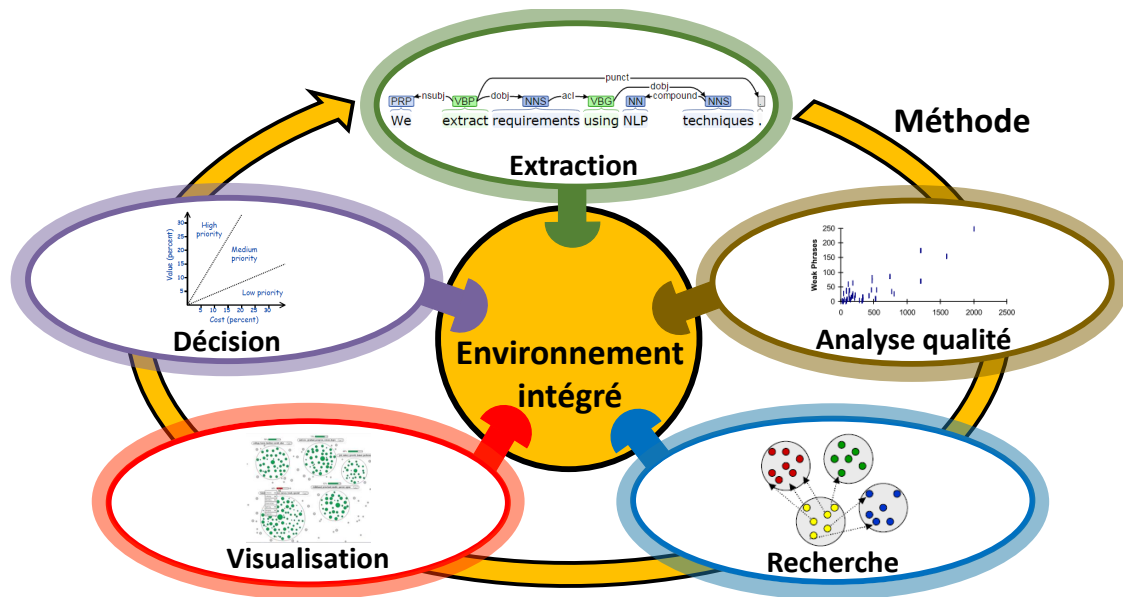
Méthode

punct
nsubj dobj acl dobj compound
PRP VBP NNS VBG NN NNS
We extract requirements using NLP techniques .

Extraction

High priority
Medium priority
Low priority
Value (percent)
Cost (percent)
30 25 20 15 10 5
5 10 15 20 25 30 35

Décision

Weak Phrases
250 200 150 100 50 0
0 500 1000 1500 2000 2500

Analyse qualité

Environnement intégré

Visualisation

Recherche